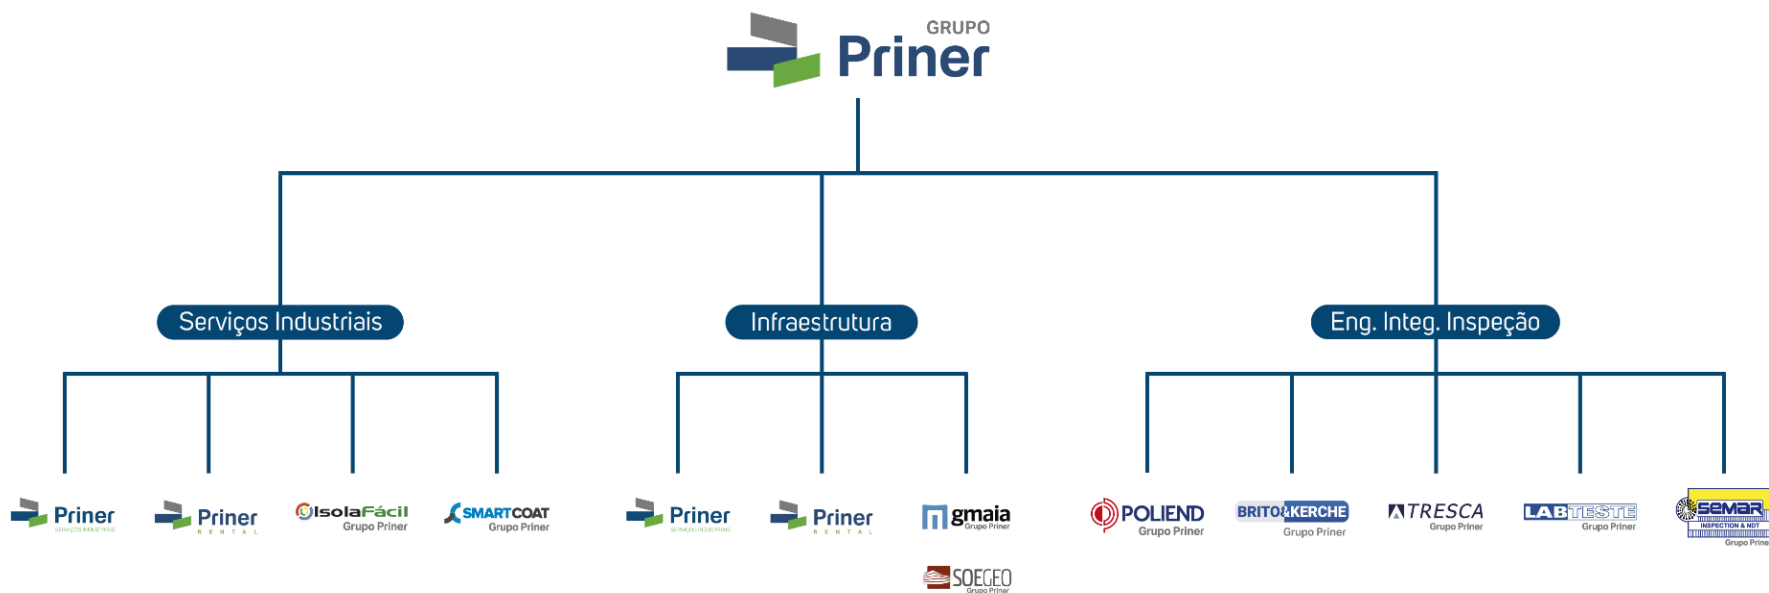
GRUPO
Priner

Serviços Industriais

Infraestrutura

Eng. Integ. Inspeção

Priner
SERVIÇOS INDUSTRIAIS

Priner
RENTAL

IsolaFácil
Grupo Priner

SMARTCOAT
Grupo Priner

Priner
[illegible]

Priner
RENTAL

gmaia
Grupo Priner

SOEGEO
Grupo Priner

POLIEND
Grupo Priner

BRITO&KERCHE
Grupo Priner

TRESCA
Grupo Priner

LABTESTE
Grupo Priner

SEMAR
INSPECTION & NDT
Grupo Prine